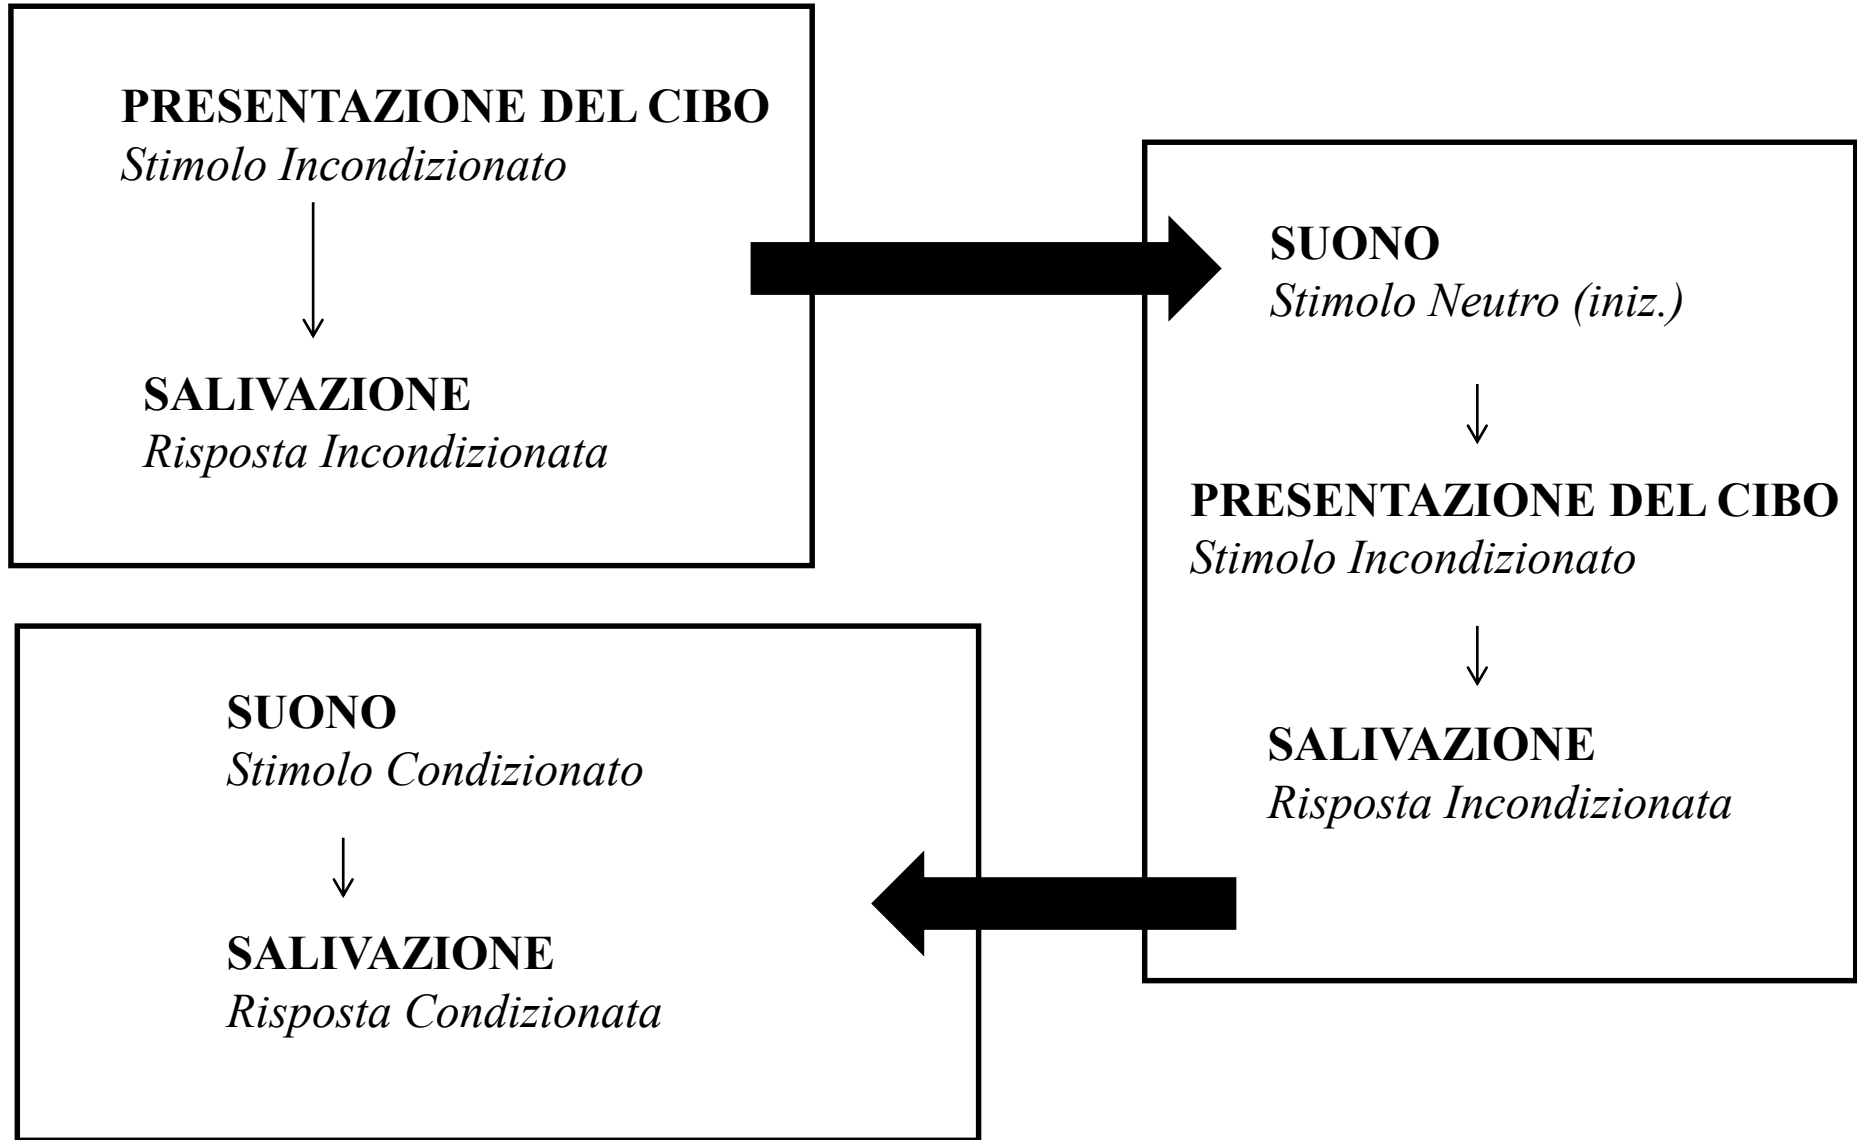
PRESENTAZIONE DEL CIBO
Stimolo Incondizionato

SALIVAZIONE
Risposta Incondizionata

SUONO
Stimolo Neutro (iniz.)

PRESENTAZIONE DEL CIBO
Stimolo Incondizionato

SALIVAZIONE
Risposta Incondizionata

SUONO
Stimolo Condizionato

SALIVAZIONE
Risposta Condizionata